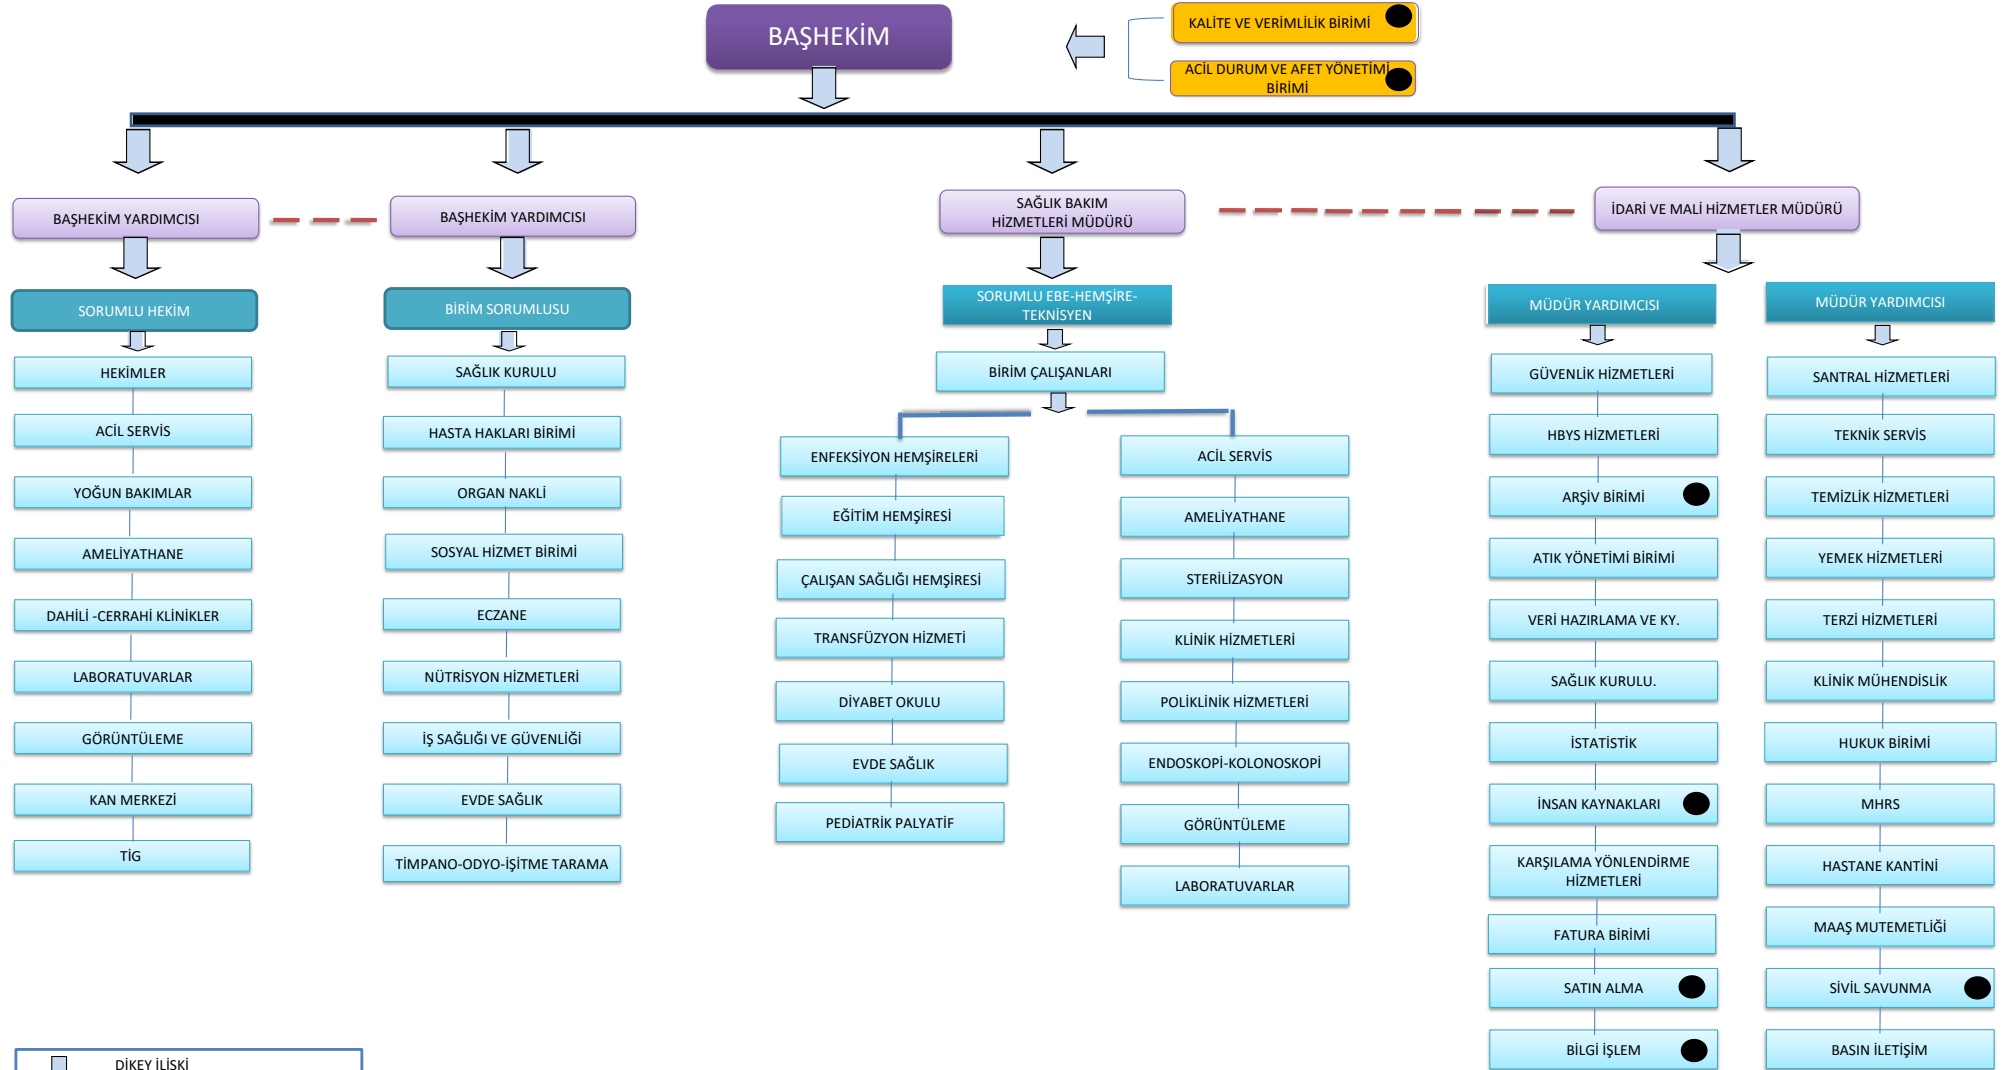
BAŞHEKİM

KALİTE VE VERİMLİLİK BİRİMİ

ACİL DURUM VE AFET YÖNETİMİ BİRİMİ

BAŞHEKİM YARDIMCISI

SORUMLU HEKİM

HEKİMLER

ACİL SERVİS

YOĞUN BAKIMLAR

AMELİYATHANE

DAHİLİ -CERRAHİ KLİNİKLER

LABORATUVARLAR

GÖRÜNTÜLEME

KAN MERKEZİ

TİG

BAŞHEKİM YARDIMCISI

BİRİM SORUMLUSU

SAĞLIK KURULU

HASTA HAKLARI BİRİMİ

ORGAN NAKLİ

SOSYAL HİZMET BİRİMİ

ECZANE

NÜTRİSYON HİZMETLERİ

İŞ SAĞLIĞI VE GÜVENLİĞİ

EVDE SAĞLIK

TİMPANO-ODYO-İŞİTME TARAMA

SAĞLIK BAKIM HİZMETLERİ MÜDÜRÜ

SORUMLU EBE-HEMŞİRE-TEKNİSYEN

BİRİM ÇALIŞANLARI

ENFEKSİYON HEMŞİRELERİ

EĞİTİM HEMŞİRESİ

ÇALIŞAN SAĞLIĞI HEMŞİRESİ

TRANSFÜZYON HİZMETİ

DİYABET OKULU

EVDE SAĞLIK

PEDİATRİK PALYATİF

ACİL SERVİS

AMELİYATHANE

STERİLİZASYON

KLİNİK HİZMETLERİ

POLİKLİNİK HİZMETLERİ

ENDOSKOPİ-KOLONOSKOPİ

GÖRÜNTÜLEME

LABORATUVARLAR

İDARİ VE MALİ HİZMETLER MÜDÜRÜ

MÜDÜR YARDIMCISI

GÜVENLİK HİZMETLERİ

HBYS HİZMETLERİ

ARŞİV BİRİMİ

ATIK YÖNETİMİ BİRİMİ

VERİ HAZIRLAMA VE KY.

SAĞLIK KURULU.

İSTATİSTİK

İNSAN KAYNAKLARI

KARŞILAMA YÖNLENDİRME HİZMETLERİ

FATURA BİRİMİ

SATIN ALMA

BİLGİ İŞLEM

MÜDÜR YARDIMCISI

SANTRAL HİZMETLERİ

TEKNİK SERVİS

TEMİZLİK HİZMETLERİ

YEMEK HİZMETLERİ

TERZİ HİZMETLERİ

KLİNİK MÜHENDİSLİK

HUKUK BİRİMİ

MHRS

HASTANE KANTİNİ

MAAŞ MUTEMETLİĞİ

SİVİL SAVUNMA

BASIN İLETİŞİM

DİKEY İLİŞKİ